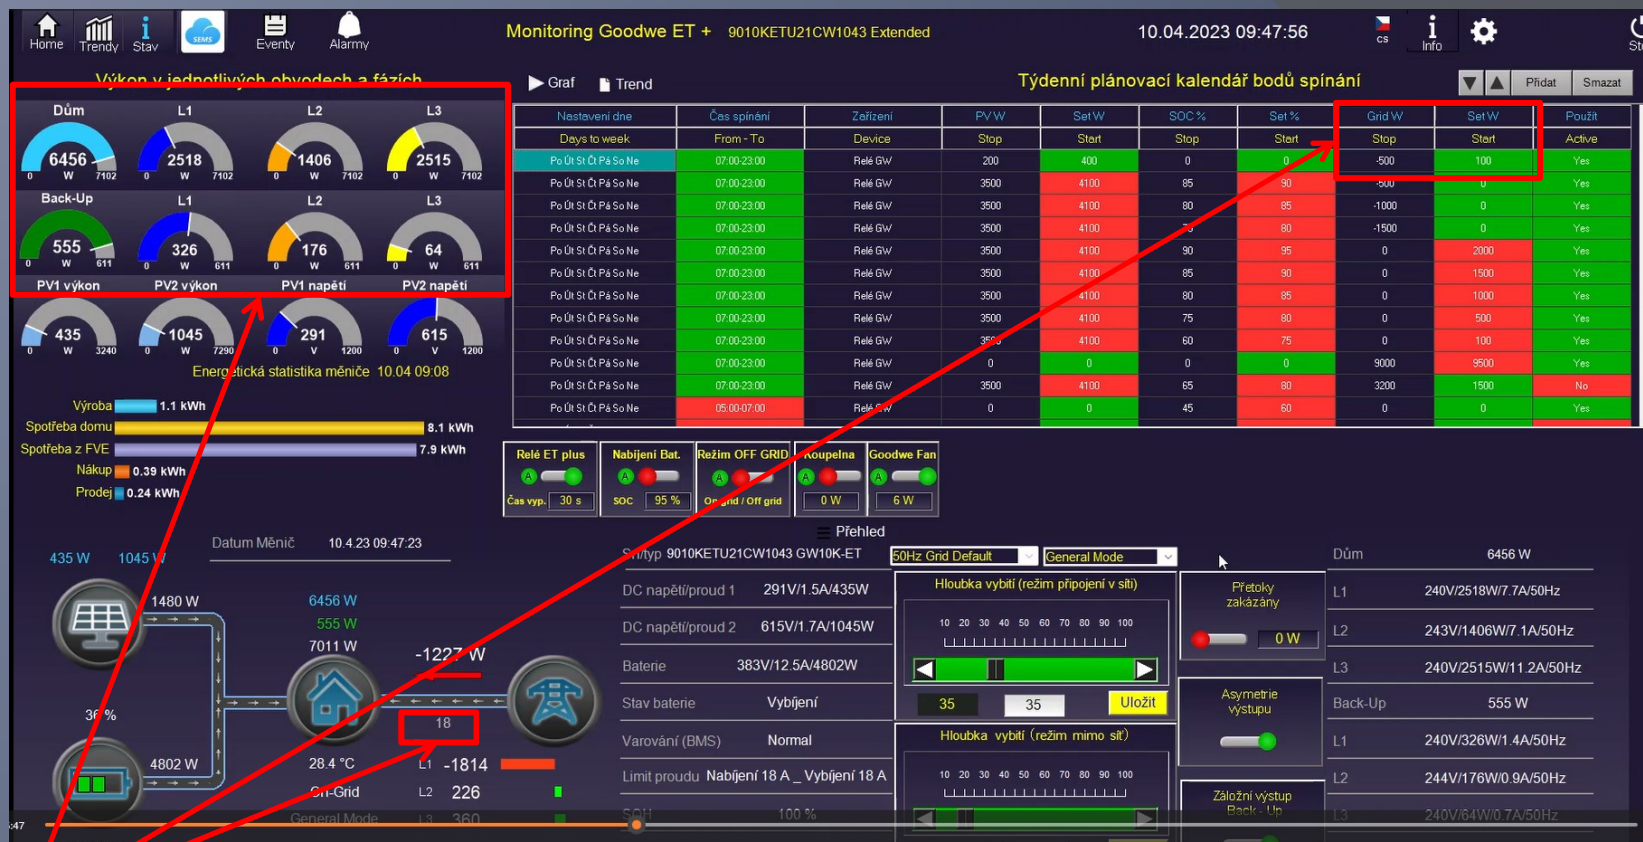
Home Trendy Stav SEMS Eventy Alarmy

Monitoring Goodwe ET + 9010KETU21CW1043 Extended

10.04.2023 09:47:56

cs Info St

Výkon v jednotlivých obvodech a fázích

Dům 6456 W 0 7102
L1 2518 W 0 7102
L2 1406 W 0 7102
L3 2515 W 0 7102

Back-Up 555 W 0 611
L1 326 W 0 611
L2 176 W 0 611
L3 64 W 0 611

PV1 výkon 435 W 0 3240
PV2 výkon 1045 W 0 7290
PV1 napětí 291 V 0 1200
PV2 napětí 615 V 0 1200

Energetická statistika měniče 10.04 09:08

Výroba 1.1 kWh
Spotřeba domu 8.1 kWh
Spotřeba z FVE 7.9 kWh
Nákup 0.39 kWh
Prodej 0.24 kWh

Graf Trend

Týdenní plánovací kalendář bodů spínání

Přidat Smazat

| Nastavení dne | Čas spínání | Zařízení | PV W | Set W | SOC % | Set % | Grid W | Set W | Použít |
|---|---|---|---|---|---|---|---|---|---|
| Days to week | From - To | Device | Stop | Start | Stop | Start | Stop | Start | Active |
| Po Út St Čt Pá So Ne | 07:00-23:00 | Relé GW | 200 | 400 | 0 | 0 | -500 | 100 | Yes |
| Po Út St Čt Pá So Ne | 07:00-23:00 | Relé GW | 3500 | 4100 | 85 | 90 | -500 | 0 | Yes |
| Po Út St Čt Pá So Ne | 07:00-23:00 | Relé GW | 3500 | 4100 | 80 | 85 | -1000 | 0 | Yes |
| Po Út St Čt Pá So Ne | 07:00-23:00 | Relé GW | 3500 | 4100 | 75 | 80 | -1500 | 0 | Yes |
| Po Út St Čt Pá So Ne | 07:00-23:00 | Relé GW | 3500 | 4100 | 90 | 95 | 0 | 2000 | Yes |
| Po Út St Čt Pá So Ne | 07:00-23:00 | Relé GW | 3500 | 4100 | 85 | 90 | 0 | 1500 | Yes |
| Po Út St Čt Pá So Ne | 07:00-23:00 | Relé GW | 3500 | 4100 | 80 | 85 | 0 | 1000 | Yes |
| Po Út St Čt Pá So Ne | 07:00-23:00 | Relé GW | 3500 | 4100 | 75 | 80 | 0 | 500 | Yes |
| Po Út St Čt Pá So Ne | 07:00-23:00 | Relé GW | 3500 | 4100 | 60 | 75 | 0 | 100 | Yes |
| Po Út St Čt Pá So Ne | 07:00-23:00 | Relé GW | 0 | 0 | 0 | 0 | 9000 | 9500 | Yes |
| Po Út St Čt Pá So Ne | 07:00-23:00 | Relé GW | 3500 | 4100 | 65 | 80 | 3200 | 1500 | No |
| Po Út St Čt Pá So Ne | 05:00-07:00 | Relé GW | 0 | 0 | 45 | 60 | 0 | 0 | Yes |

Relé ET plus A Čas vyp. 30 s
Nabíjení Bat. A SOC 95 %
Režim OFF GRID A On grid / Off grid
Koupelna A 0 W
Goodwe Fan A 6 W

Přehled

435 W 1045 W
Datum Měnič 10.4.23 09:47:23
1480 W
6456 W
555 W
7011 W
-1227 W
36 %
4802 W
18
28.4 °C
On-Grid
General Mode
L1 -1814
L2 226
L3 360

S/N typ 9010KETU21CW1043 GW10K-ET
50Hz Grid Default
General Mode
DC napětí/proud 1 291V/1.5A/435W
DC napětí/proud 2 615V/1.7A/1045W
Baterie 383V/12.5A/4802W
Stav baterie Vybíjení
Varování (BMS) Normal
Limit proudu Nabíjení 18 A _ Vybíjení 18 A
SOH 100 %

Hloubka vybití (režim připojení v síti)
10 20 30 40 50 60 70 80 90 100
35 35 Uložit
Hloubka vybití (režim mimo síť)
10 20 30 40 50 60 70 80 90 100

Přetoky zakázány 0 W
Asymetrie výstupu
Záložní výstup Back - Up

Dům 6456 W
L1 240V/2518W/7.7A/50Hz
L2 243V/1406W/7.1A/50Hz
L3 240V/2515W/11.2A/50Hz
Back-Up 555 W
L1 240V/326W/1.4A/50Hz
L2 244V/176W/0.9A/50Hz
L3 240V/64W/0.7A/50Hz

:47